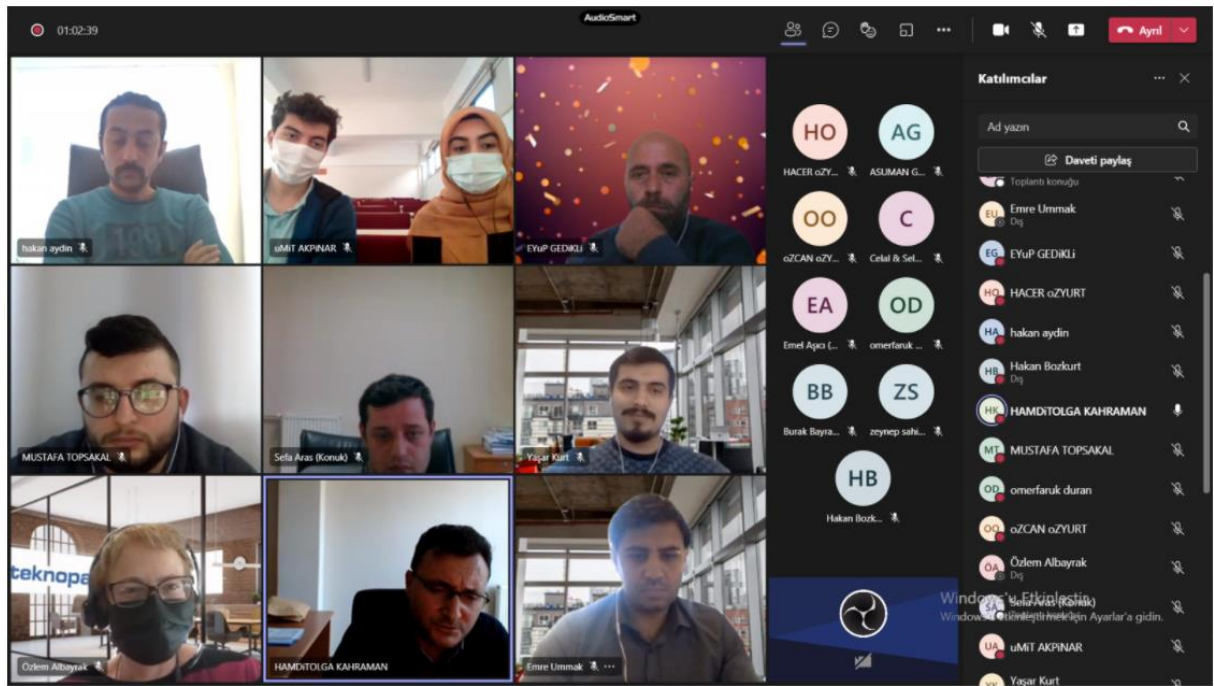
01:02:39

AudioSmart

Ayrıl

hakan aydin

uMiT AKPINAR

EYuP GEDiKLi

MUSTAFA TOPSAKAL

Sefa Aras (Konuk)

Yaşar Kurt

teknopa

Özlem Albayrak

HAMDiTOLGA KAHRAMAN

Emre Ummak

HO
HACER oZY...

AG
ASUMAN G...

OO
oZCAN oZY...

C
Celal & Sel...

EA
Emel Aşıcı (...

OD
omerfaruk ...

BB
Burak Bayra...

ZS
zeynep sahi...

HB
Hakan Bozk...

Katılımcılar

Ad yazın

Daveti paylaş

Toplantı konuğu

EU Emre Ummak
Dış

EG EYuP GEDiKLi

HO HACER oZYURT

HA hakan aydin

HB Hakan Bozkurt
Dış

HK HAMDiTOLGA KAHRAMAN

MT MUSTAFA TOPSAKAL

OD omerfaruk duran

OO oZCAN oZYURT

ÖA Özlem Albayrak
Dış

SA Sefa Aras (Konuk)

UA uMiT AKPINAR

YK Yaşar Kurt

Windows'u Etkinleştir
Windows'u etkinleştirmek için Ayarlar'a gidin.